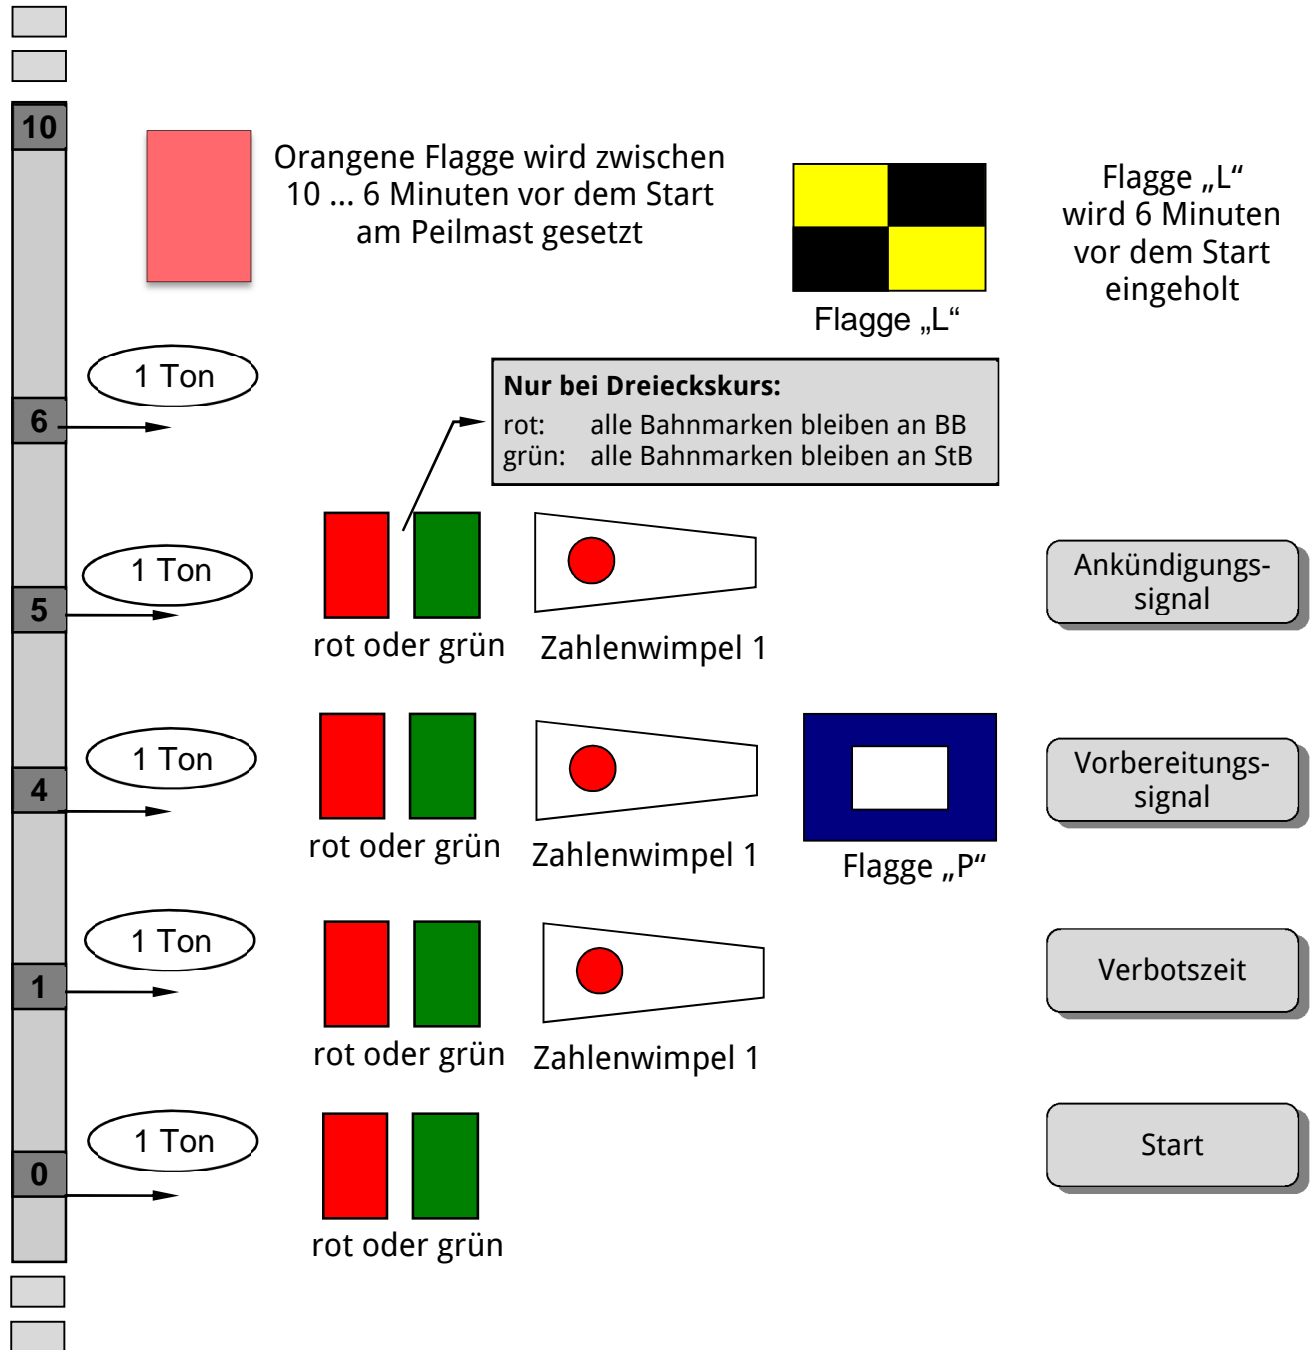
10

Orangene Flagge wird zwischen 10 ... 6 Minuten vor dem Start am Peilmast gesetzt

Flagge „L“

Flagge „L“ wird 6 Minuten vor dem Start eingeholt

1 Ton

6

Nur bei Dreieckskurs:
rot: alle Bahnmarken bleiben an BB
grün: alle Bahnmarken bleiben an StB

1 Ton

5

rot oder grün

Zahlenwimpel 1

Ankündigungssignal

1 Ton

4

rot oder grün

Zahlenwimpel 1

Flagge „P“

Vorbereitungssignal

1 Ton

1

rot oder grün

Zahlenwimpel 1

Verbotszeit

1 Ton

0

rot oder grün

Start